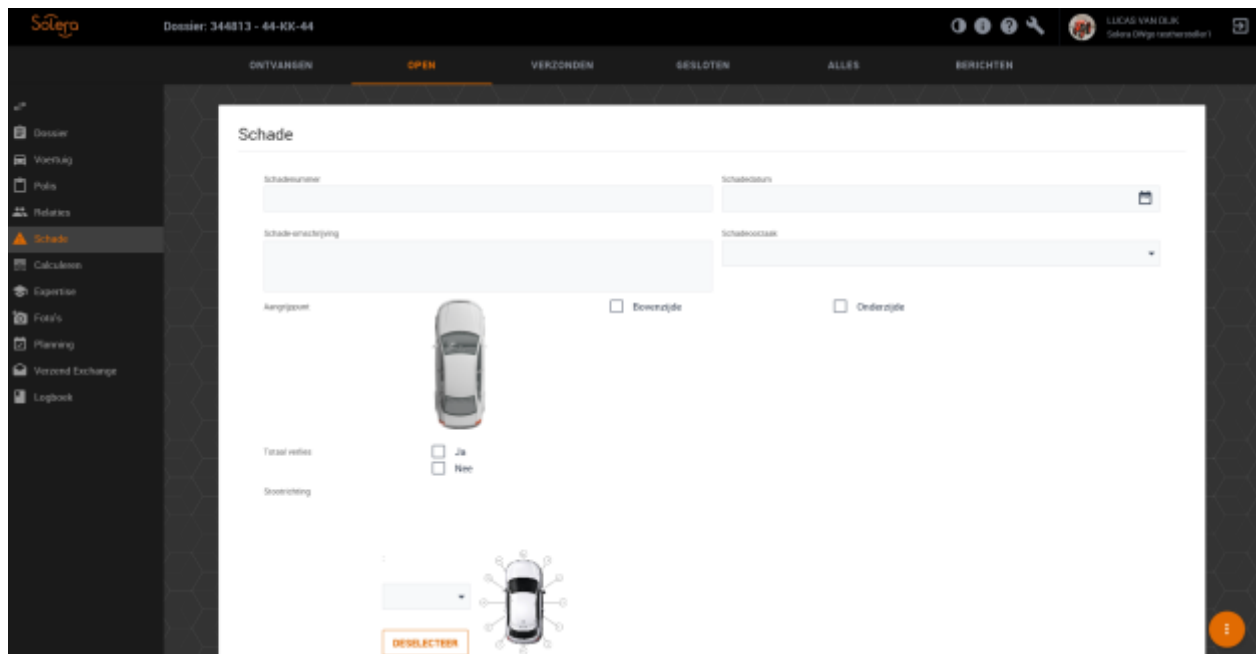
Solera

Dossier: 344813 - 44-KK-44

LUCAS VAN DIJK
Solera (Wijs testvereniging)

ONTVANGEN
OPEN
VERZONDEN
GESLOTEN
ALLES
BERICHTEN

Dossier
Voertuig
Polis
Relaties
Schade
Calculeren
Expertise
Foto's
Planning
Verzend Exchange
Logbook

Schade

Schadenummer

Schadedatum

Schade-omschrijving

Schadeoorzaak

Aangrijppunt

Bovenzijde

Onderzijde

Totaal verlies

Ja

Nee

Stootrichting

DESELECTEER